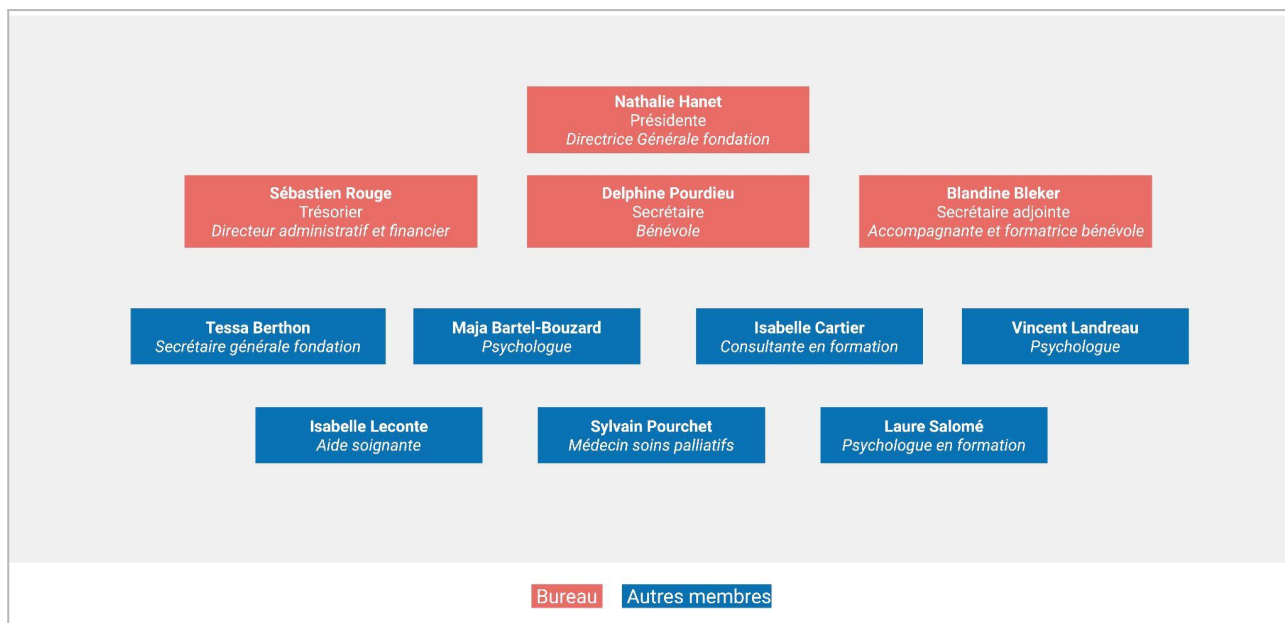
Nathalie Hanet
Présidente
Directrice Générale fondation

Sébastien Rouge
Trésorier
Directeur administratif et financier

Delphine Pourdieu
Secrétaire
Bénévole

Blandine Bleker
Secrétaire adjointe
Accompagnante et formatrice bénévole

Tessa Berthon
Secrétaire générale fondation

Maja Bartel-Bouzard
Psychologue

Isabelle Cartier
Consultante en formation

Vincent Landreau
Psychologue

Isabelle Leconte
Aide soignante

Sylvain Pourchet
Médecin soins palliatifs

Laure Salomé
Psychologue en formation

Bureau Autres membres